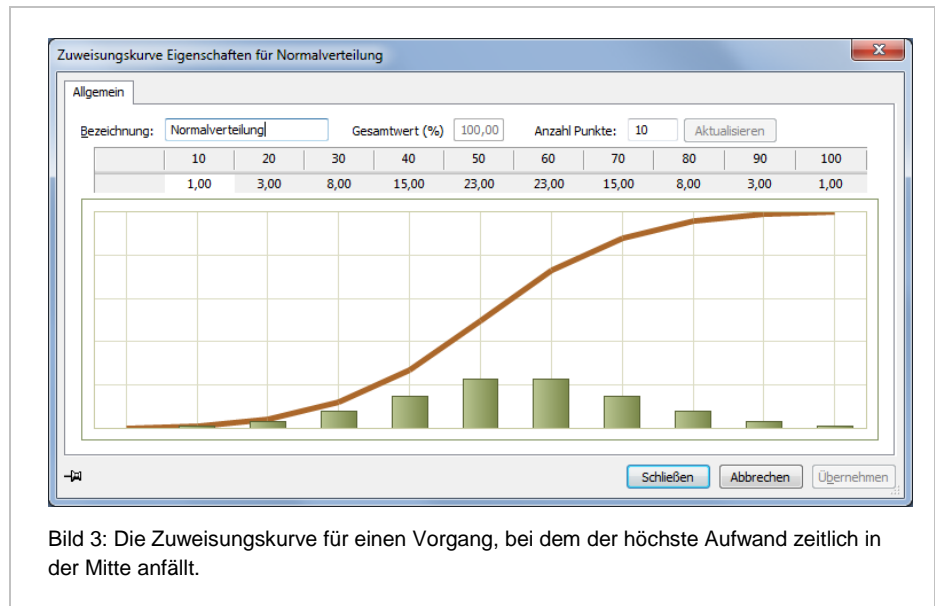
Zuweisungskurve Eigenschaften für Normalverteilung

Allgemein

Bezeichnung: Normalverteilung Gesamtwert (%) 100,00 Anzahl Punkte: 10 Aktualisieren

| | 10 | 20 | 30 | 40 | 50 | 60 | 70 | 80 | 90 | 100 |
|---|---|---|---|---|---|---|---|---|---|---|
| | 1,00 | 3,00 | 8,00 | 15,00 | 23,00 | 23,00 | 15,00 | 8,00 | 3,00 | 1,00 |

Schließen Abbrechen Übernehmen

Bild 3: Die Zuweisungskurve für einen Vorgang, bei dem der höchste Aufwand zeitlich in der Mitte anfällt.